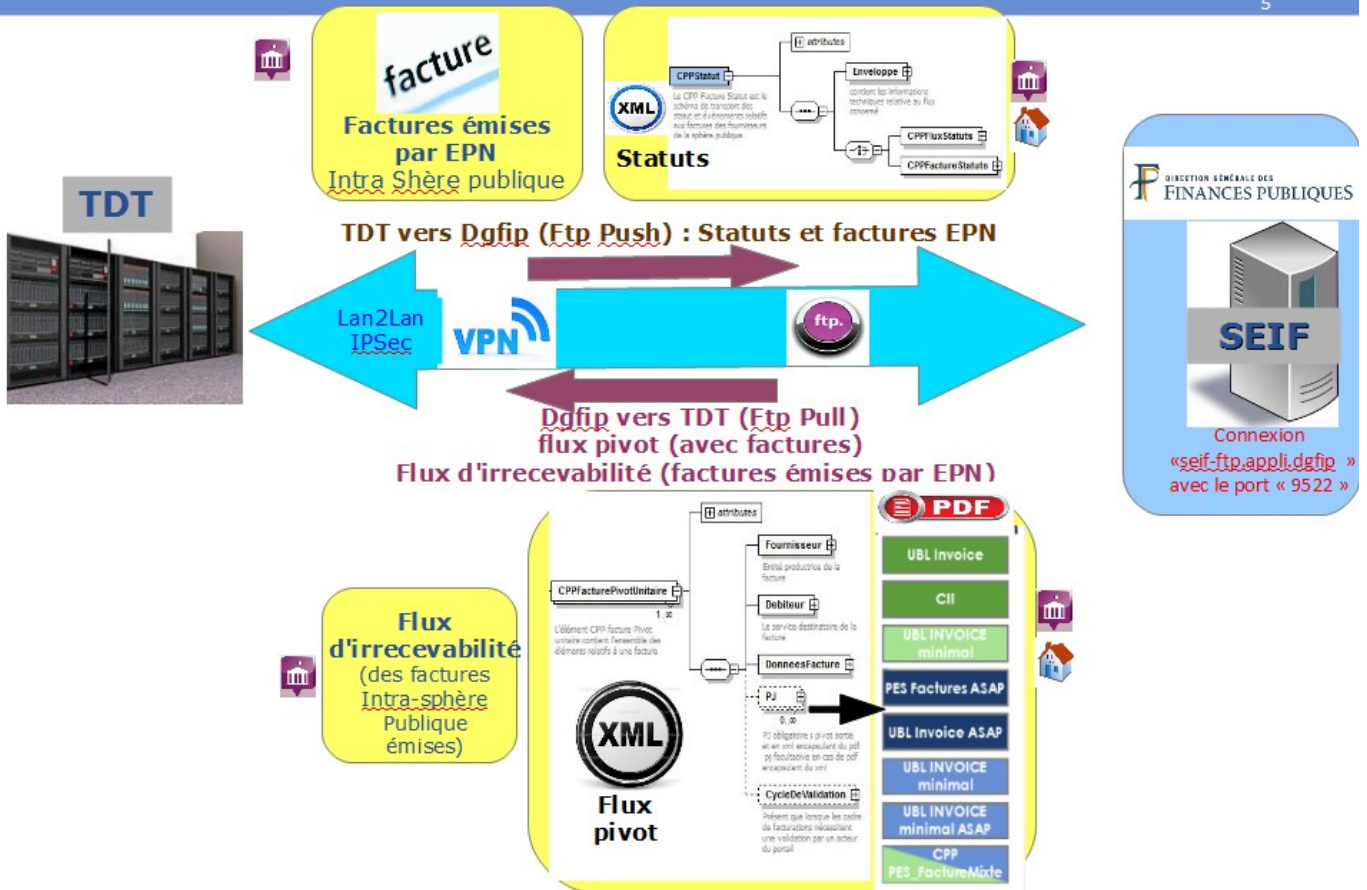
5

facture

Factures émises par EPN
Intra Shère publique

attributes

CPPStatut

Le CPP Facture Statut est le schéma de transport des statut et événements relatifs aux factures des fournisseurs de la sphère publique.

Enveloppe

contient les informations techniques relative au flux concerné

CPPFluxStatuts

CPPFactureStatuts

XML

Statuts

TDT

DIRECTION GÉNÉRALE DES FINANCES PUBLIQUES

TDT vers Dgfip (Ftp Push) : Statuts et factures EPN

Lan2Lan
IPSec

VPN

ftp.

SEIF

Dgfip vers TDT (Ftp Pull)
flux pivot (avec factures)
Flux d'irrecevabilité (factures émises par EPN)

Connexion «seif-ftp.appli.dgfip » avec le port « 9522 »

attributes

CPPFacturePivotUnitaire

1..∞

L'élément CPP facture Pivot unitaire contient l'ensemble des éléments relatifs à une facture.

Fournisseur

Entité productrice de la facture

Debiteur

Le service destinataire de la facture

DonneesFacture

PJ

0..∞

PJ obligatoire : pivot sortie et en xml encapsulant du pdf pj facultative en cas de pdf encapsulant du xml

CycleDeValidation

Présent que lorsque les cadre de facturations nécessitent une validation par un acteur du portail

Flux d'irrecevabilité
(des factures Intra-sphère Publique émises)

XML

Flux pivot

PDF

UBL Invoice

CII

UBL INVOICE minimal

PES Factures ASAP

UBL Invoice ASAP

UBL INVOICE minimal

UBL INVOICE minimal ASAP

CPP
PES_FactureMixte